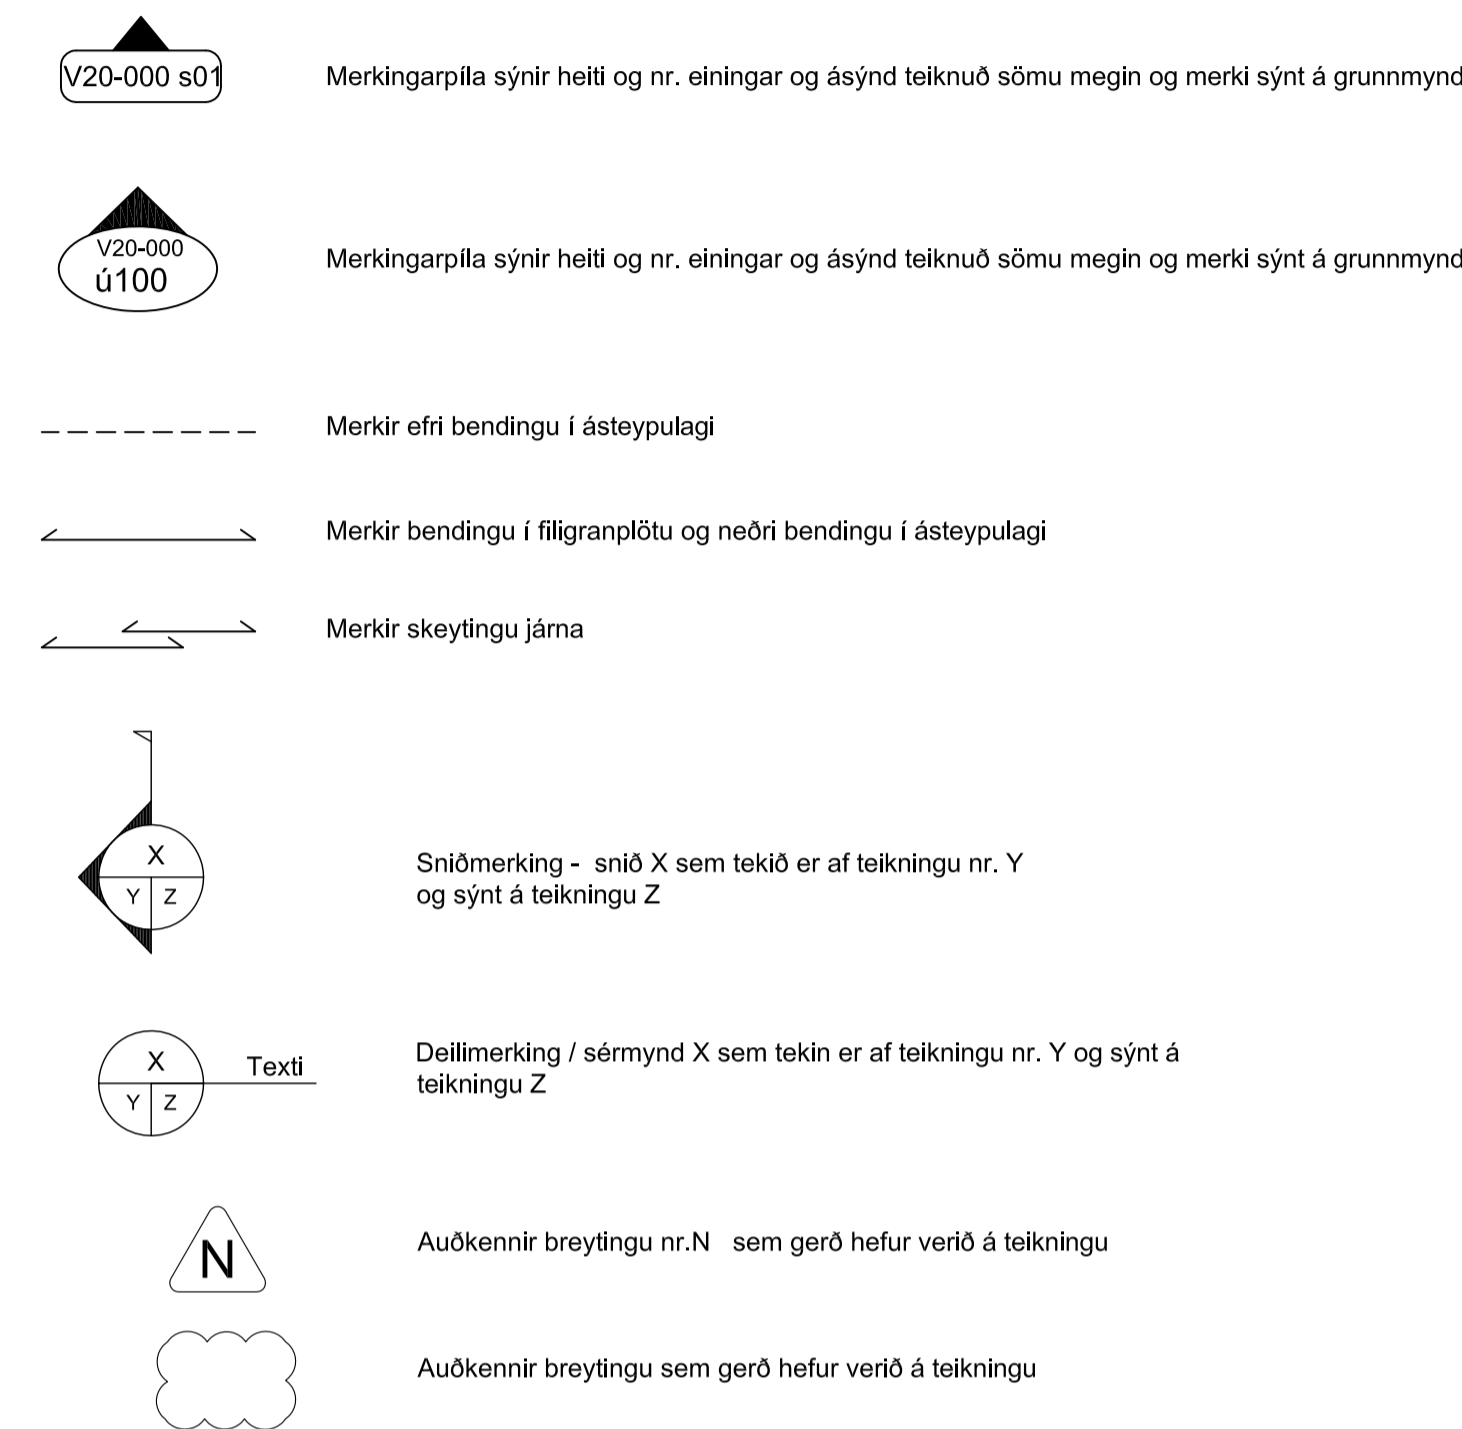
V20-000 s01

Merkingarpíla sýnir heiti og nr. einingar og ásýnd teiknuð sömu megin og merki sýnt á grunnmynd

V20-000
ú100

Merkingarpíla sýnir heiti og nr. einingar og ásýnd teiknuð sömu megin og merki sýnt á grunnmynd

Merkir efri bendingu í ásteypulagi

Merkir bendingu í filigranplötu og neðri bendingu í ásteypulagi

Merkir skeytingu járna

X
Y | Z

Sniðmerking - snið X sem tekið er af teikningu nr. Y og sýnt á teikningu Z

X
Y | Z
Texti

Deilimerking / sérmynd X sem tekin er af teikningu nr. Y og sýnt á teikningu Z

N

Auðkennir breytingu nr.N sem gerð hefur verið á teikningu

Auðkennir breytingu sem gerð hefur verið á teikningu